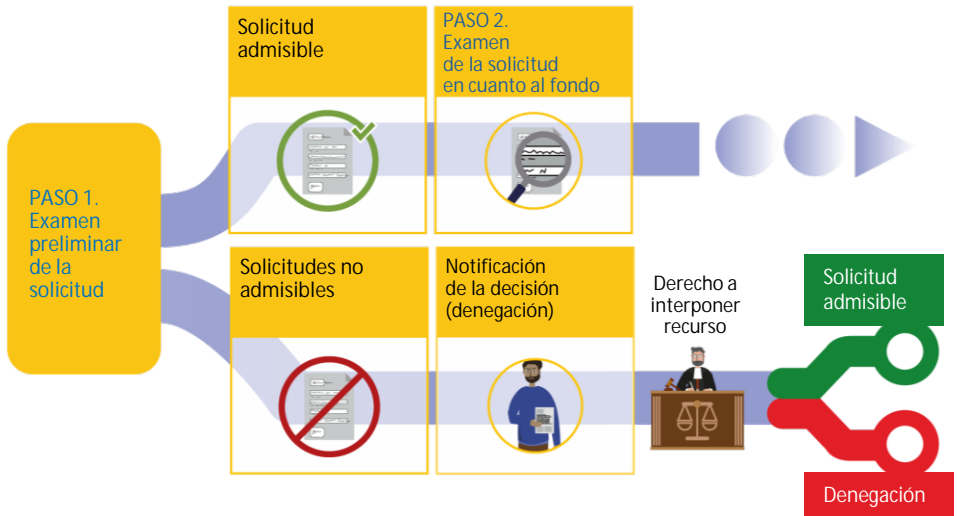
Solicitud admisible

PASO 2. Examen de la solicitud en cuanto al fondo

PASO 1. Examen preliminar de la solicitud

Solicitudes no admisibles

Notificación de la decisión (denegación)

Derecho a interponer recurso

Solicitud admisible

Denegación